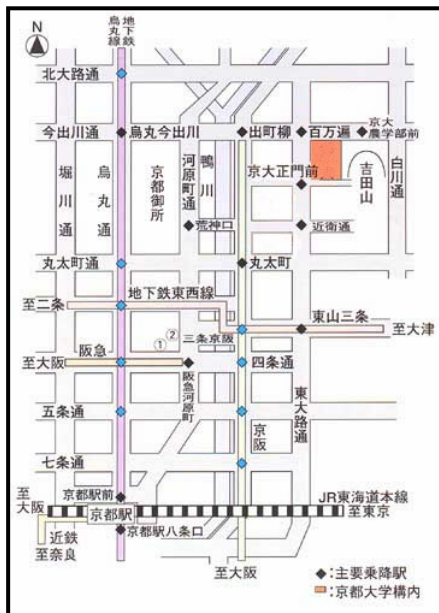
N
地下鉄烏丸線
北大路通
今出川通
◆烏丸今出川
◆出町柳
◆百万遍
◆京大農学部前
堀川通
烏丸通
京都御所
河原町通
鴨川
京大正門前
吉田山
白川通
◆荒神口
◆近衛通
丸太町通
◆丸太町
至二条
地下鉄東西線
◆東山三条
至大津
① ② 三条京阪
阪急
至大阪
◆四条通
阪急河原町
五条通
京阪
東大路通
七条通
至大阪
京都駅前
京都駅
JR東海道本線
至東京
近鉄
至奈良
京都駅八条口
至大阪
◆:主要乗降駅
■:京都大学構内